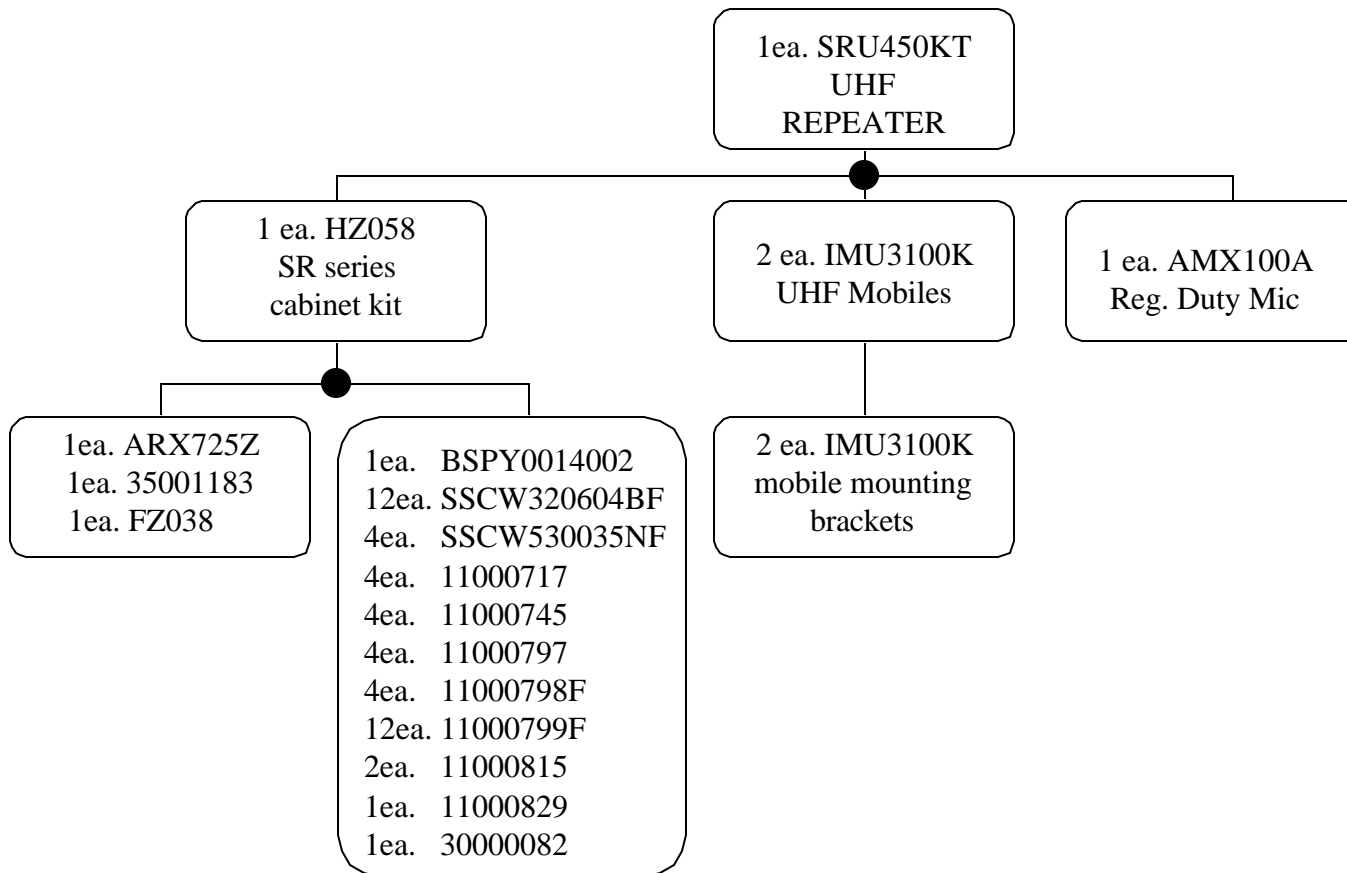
1ea. SRU450KT
UHF
REPEATER

1 ea. HZ058
SR series
cabinet kit

2 ea. IMU3100K
UHF Mobiles

1 ea. AMX100A
Reg. Duty Mic

1ea. ARX725Z
1ea. 35001183
1ea. FZ038

1ea. BSPY0014002
12ea. SSCW320604BF
4ea. SSCW530035NF
4ea. 11000717
4ea. 11000745
4ea. 11000797
4ea. 11000798F
12ea. 11000799F
2ea. 11000815
1ea. 11000829
1ea. 30000082

2 ea. IMU3100K
mobile mounting
brackets